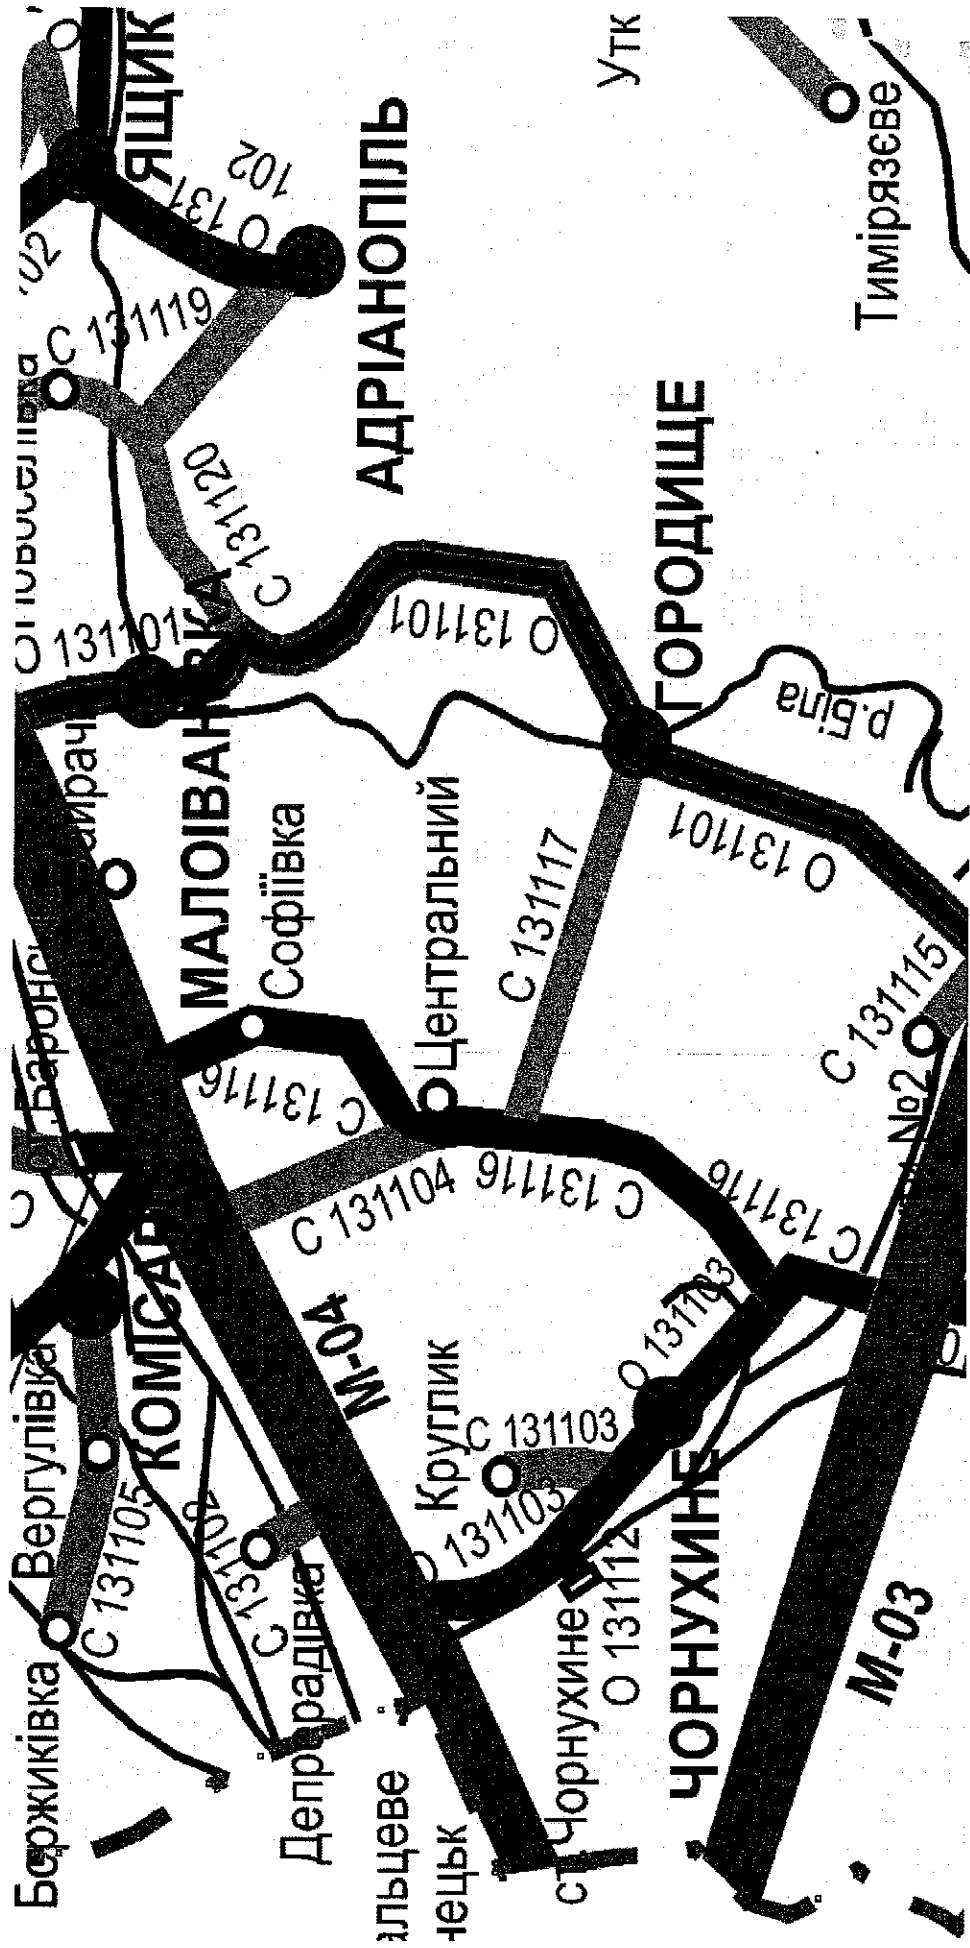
ЯЩИК
АДРІАНОПІЛЬ
102
О 131
С 131119
С 131120
О 131101
МАЛОІВАНІВКА
Софіївка
Центральний
С 131117
ГОРОДИЩЕ
р.Біла
О 131101
Тимірязєве
Утк
С 131115
№2
С 131116
С 131104
С 131116
С 131116
Баронс
КОМІСАР
М-04
Кругляк
С 131103
О 131103
О 131103
ЧОРНУХИНЕ
О 131112
Чорнухине
М-03
Вергулівка
С 131105
Боржиківка
С 131102
Депрерадівка
альцеве
нецьк
ст.Чорнухине